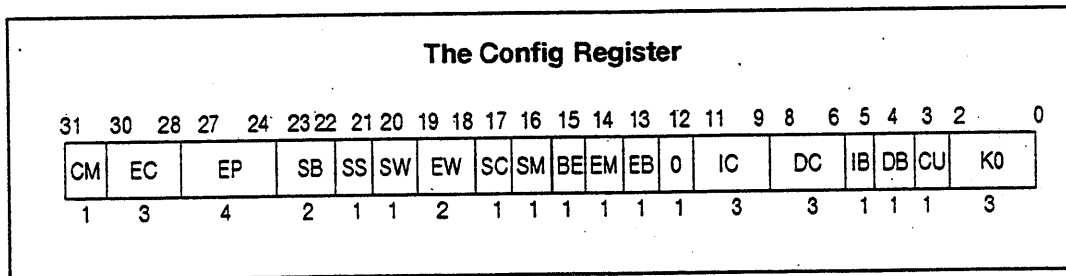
The Config Register

31 30 28 27 24 23 22 21 20 19 18 17 16 15 14 13 12 11 9 8 6 5 4 3 2 0

| CM | EC | EP | SB | SS | SW | EW | SC | SM | BE | EM | EB | 0 | IC | DC | IB | DB | CU | K0 |
|---|---|---|---|---|---|---|---|---|---|---|---|---|---|---|---|---|---|---|
| 1 | 3 | 4 | 2 | 1 | 1 | 2 | 1 | 1 | 1 | 1 | 1 | 1 | 3 | 3 | 1 | 1 | 1 | 3 |